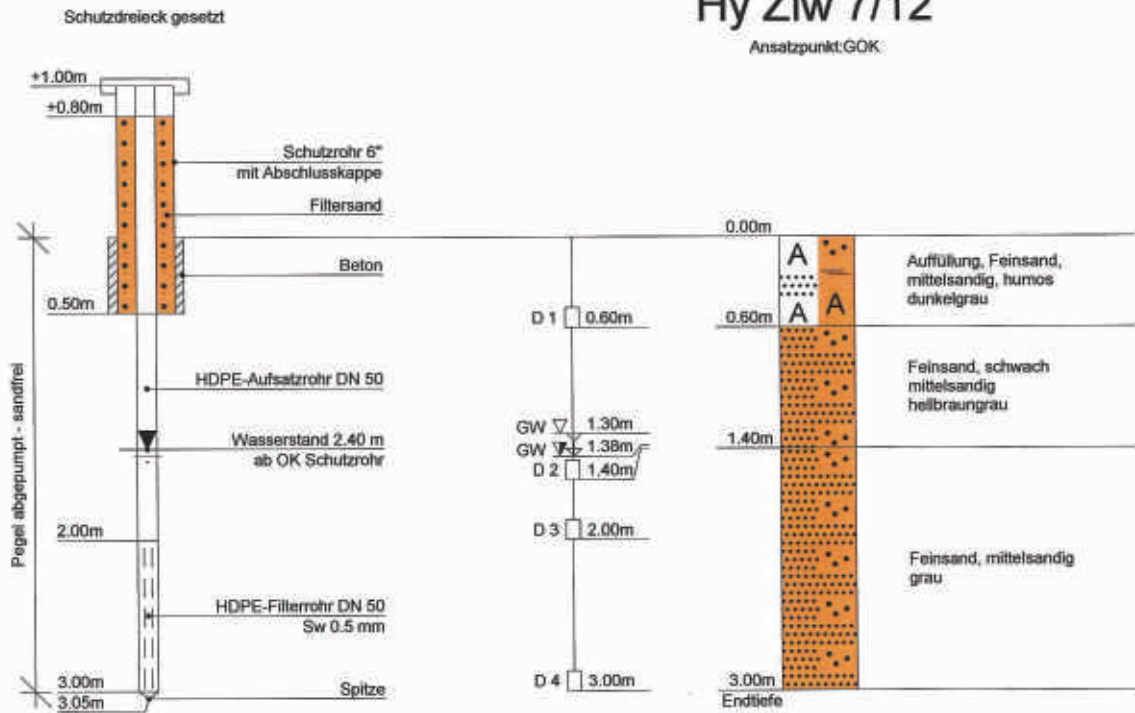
Schutzdreieck gesetzt

Hy Ziw 7/12

Ansatzpunkt:GOK

+1.00m

+0.80m

Schutzrohr 6"
mit Abschlusskappe

Filtersand

Beton

0.50m

Pegel abgepumpt - sandfrei

HDPE-Aufsatzrohr DN 50

Wasserstand 2.40 m
ab OK Schutzrohr

2.00m

HDPE-Filterrohr DN 50
Sw 0.5 mm

3.00m

3.05m

Spitze

D 1 0.60m

GW 1.30m

GW 1.38m

D 2 1.40m

D 3 2.00m

D 4 3.00m

0.00m

A

A

A

0.60m

1.40m

3.00m

Endtiefe

Auffüllung, Feinsand, mittelsandig, humos dunkelgrau

Feinsand, schwach mittelsandig hellbraungrau

Feinsand, mittelsandig grau